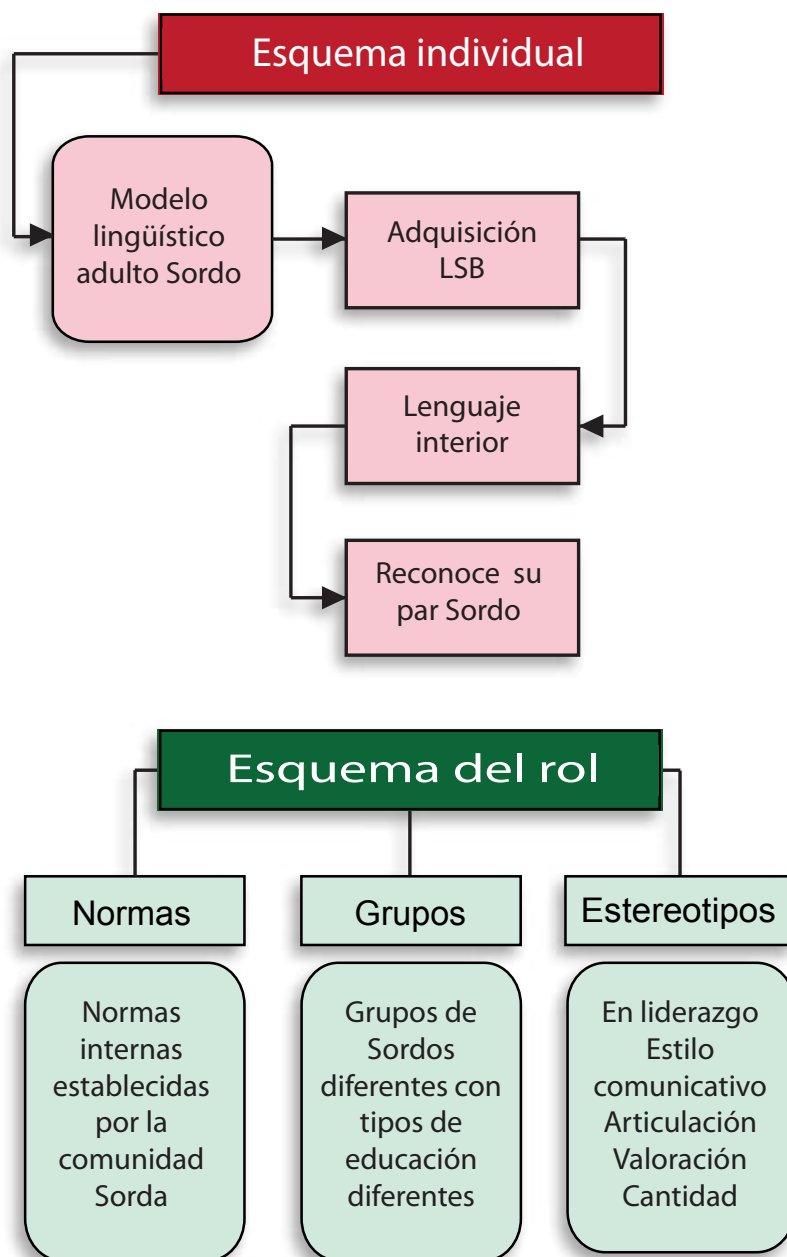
Esquema individual

Modelo lingüístico adulto Sordo

Adquisición LSB

Lenguaje interior

Reconoce su par Sordo

Esquema del rol

Normas

Grupos

Estereotipos

Normas internas establecidas por la comunidad Sorda

Grupos de Sordos diferentes con tipos de educación diferentes

En liderazgo
Estilo comunicativo
Articulación
Valoración
Cantidad